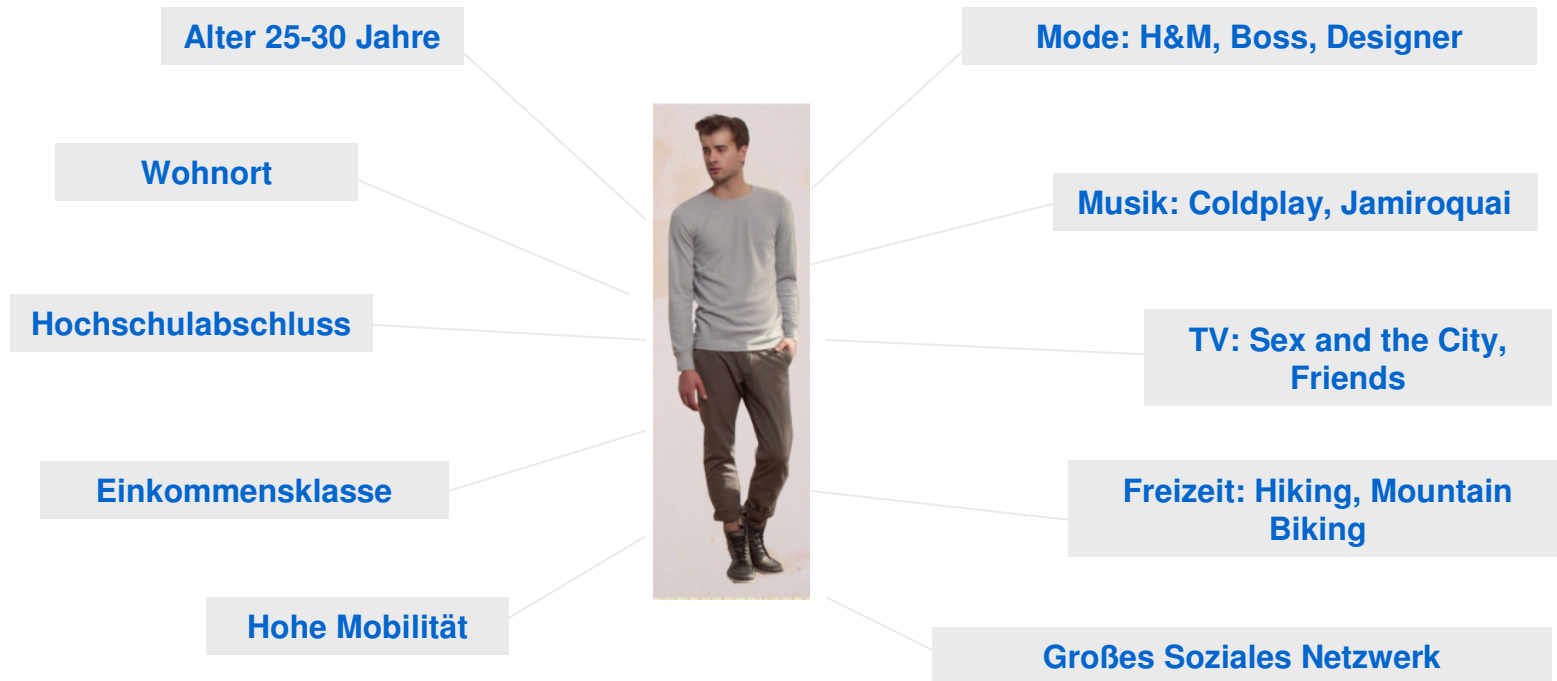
Alter 25-30 Jahre

Wohnort

Hochschulabschluss

Einkommensklasse

Hohe Mobilität

Mode: H&M, Boss, Designer

Musik: Coldplay, Jamiroquai

TV: Sex and the City, Friends

Freizeit: Hiking, Mountain Biking

Großes Soziales Netzwerk